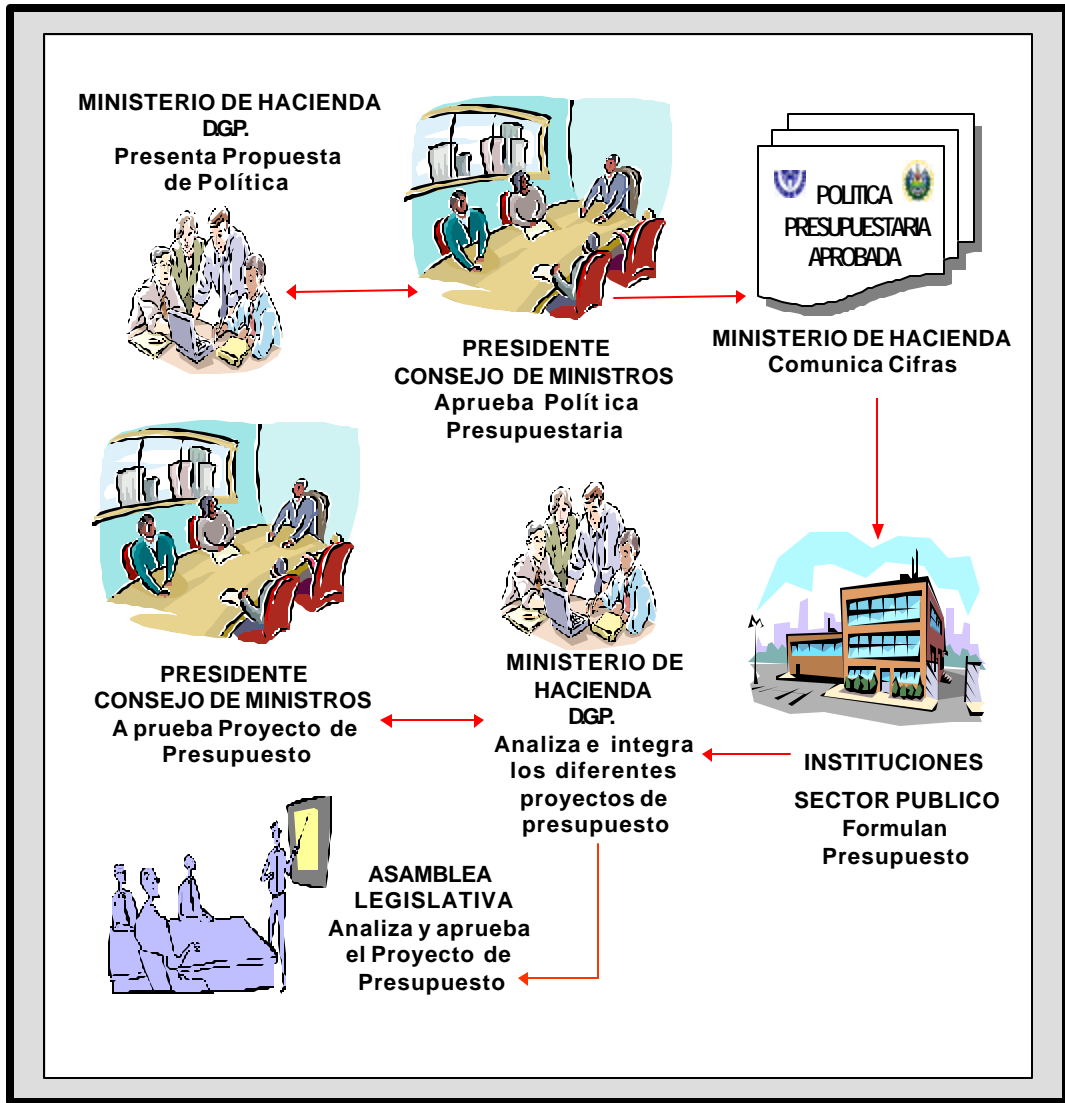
MINISTERIO DE HACIENDA
D.G.P.
Presenta Propuesta de Política

POLITICA PRESUPUESTARIA APROBADA

PRESIDENTE
CONSEJO DE MINISTROS
Aprueba Polít ica Presupuestaria

MINISTERIO DE HACIENDA
Comunica Cifras

PRESIDENTE
CONSEJO DE MINISTROS
A prueba Proyecto de Presupuesto

MINISTERIO DE HACIENDA
D.G.P.
Analiza e integra los diferentes proyectos de presupuesto

INSTITUCIONES
SECTOR PUBLICO
Formulan Presupuesto

ASAMBLEA LEGISLATIVA
Analiza y aprueba el Proyecto de Presupuesto